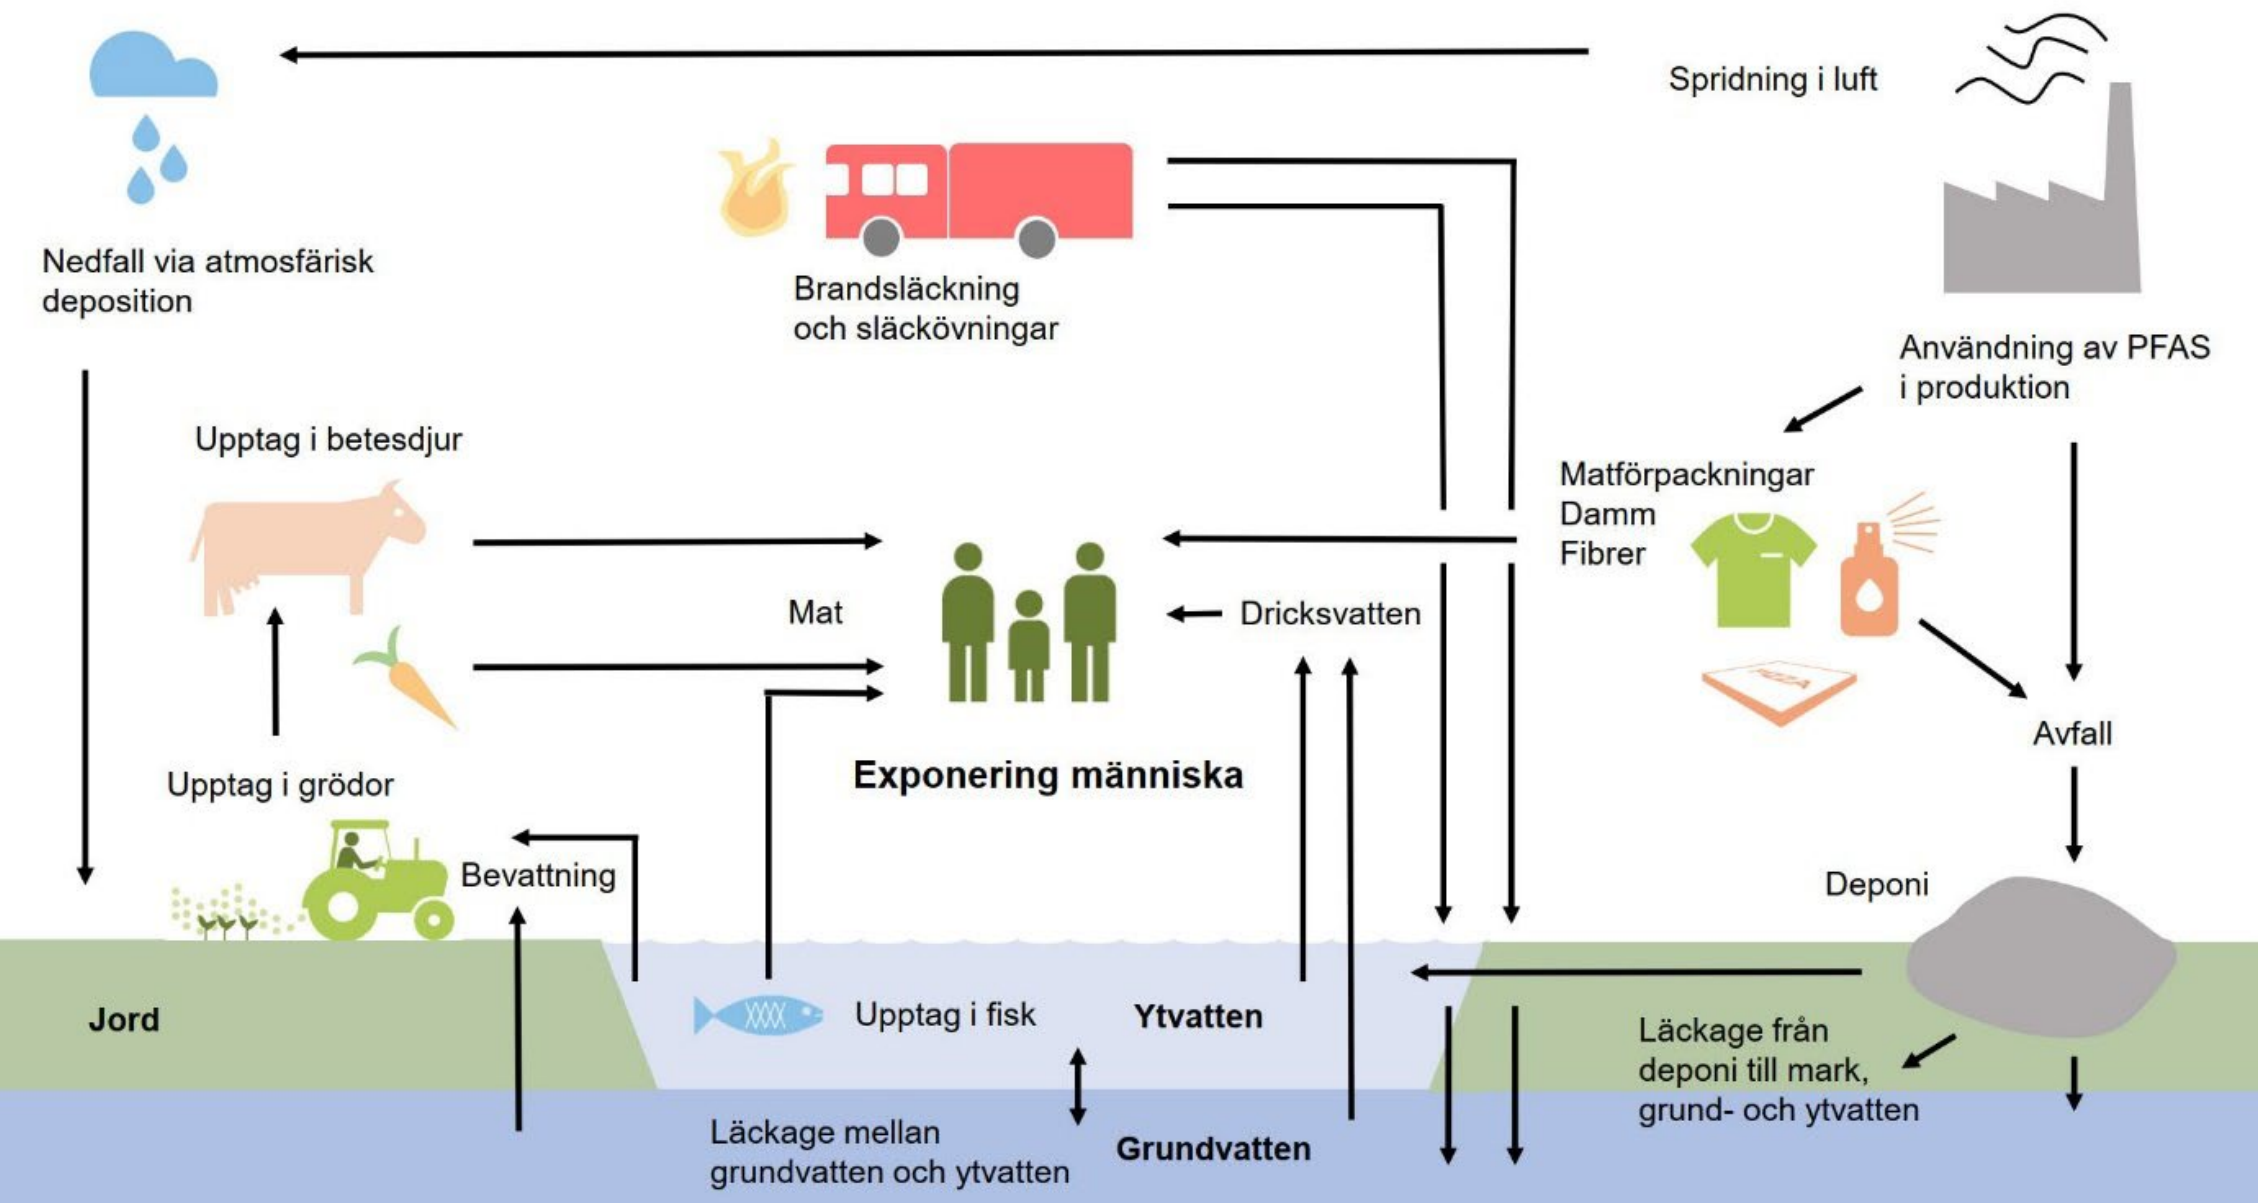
Spridning i luft

Nedfall via atmosfärisk deposition

Brandsläckning och släckövningar

Användning av PFAS i produktion

Upptag i betesdjur

Matförpackningar
Damm
Fibrer

Mat

Dricksvatten

Avfall

Upptag i grödor

Exponering människa

Bevattning

Deponi

Jord

Upptag i fisk

Ytvatten

Läckage från deponi till mark, grund- och ytvatten

Läckage mellan grundvatten och ytvatten

Grundvatten